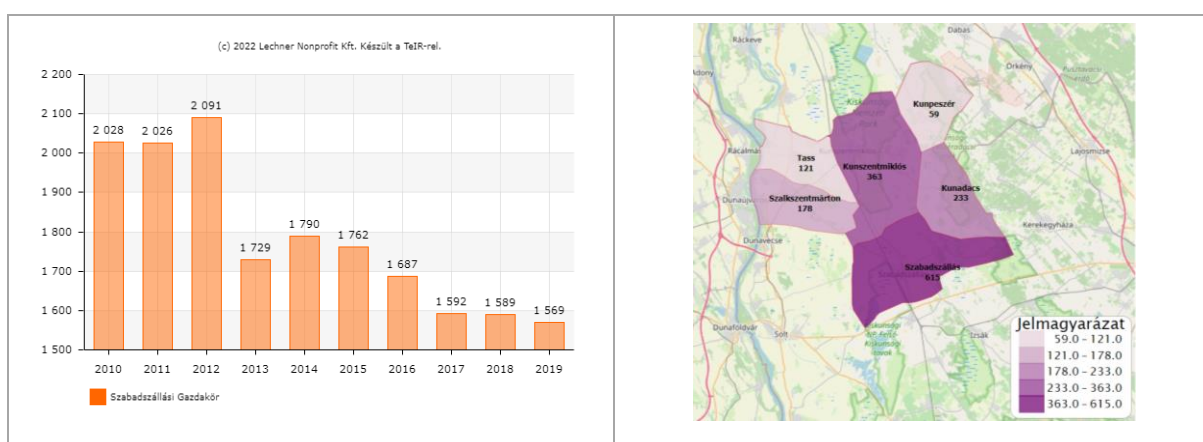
(c) 2022 Lechner Nonprofit Kft. Készült a TeIR-rel.

2 200
2 100
2 000
1 900
1 800
1 700
1 600
1 500

| 2010 | 2011 | 2012 | 2013 | 2014 | 2015 | 2016 | 2017 | 2018 | 2019 |
|---|---|---|---|---|---|---|---|---|---|
| 2 028 | 2 026 | 2 091 | 1 729 | 1 790 | 1 762 | 1 687 | 1 592 | 1 589 | 1 569 |

Szabadszállási Gazdakör

Dabas
Ráckeve
Örkény
Kunpeszér
59
Tass
121
Kunszentmiklós
363
Kunadacs
233
Szalkszentmárton
178
Lajosmizse
Dunavecse
Kerekegyháza
Szabadszállás
615
Dunaföldvár
Solt
Izsák

Jelmagyarázat
59.0 – 121.0
121.0 – 178.0
178.0 – 233.0
233.0 – 363.0
363.0 – 615.0